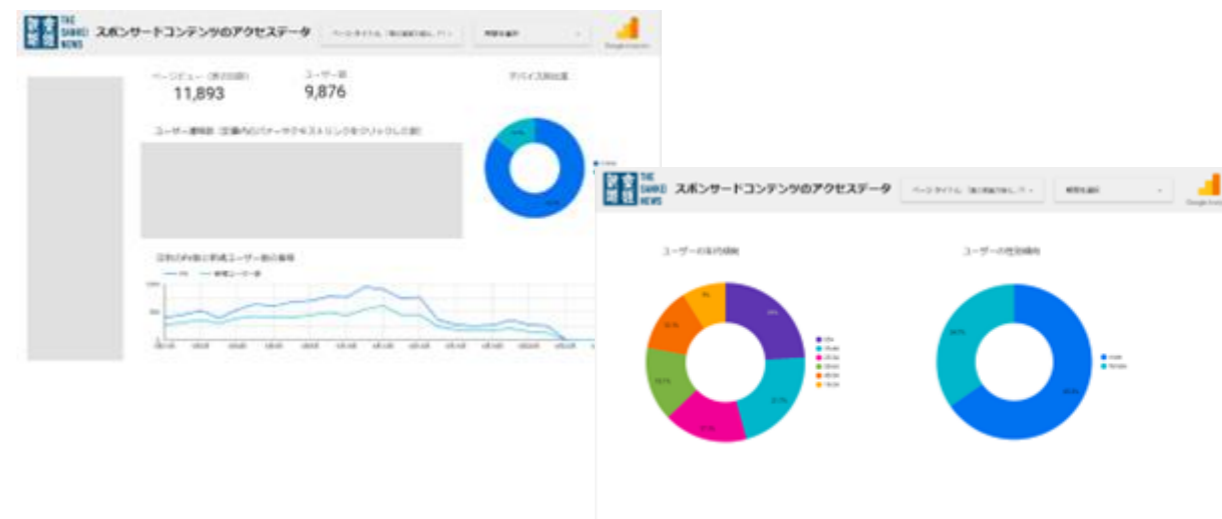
THE SANKEI NEWS スポンサードコンテンツのアクセスデータ

ページタイトル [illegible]

期間を選択

Google Analytics

ページビュー（累計回数）
11,893

ユーザー数
9,876

デバイス別比率

ユーザー滞在時間 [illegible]

日別のPV数と新規ユーザー数の推移

PV 新規ユーザー数

THE SANKEI NEWS スポンサードコンテンツのアクセスデータ

ページタイトル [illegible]

期間を選択

ユーザーの年代傾向

ユーザーの性別傾向